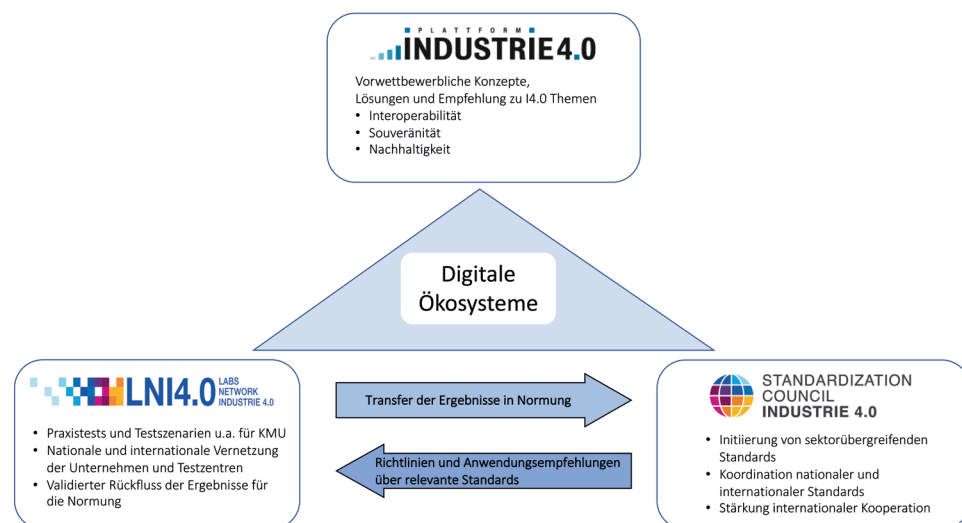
PLATTFORM
INDUSTRIE 4.0

Vorwettbewerbliche Konzepte, Lösungen und Empfehlung zu I4.0 Themen
• Interoperabilität
• Souveränität
• Nachhaltigkeit

Digitale Ökosysteme

LNI4.0 LABS NETWORK INDUSTRIE 4.0

• Praxistests und Testszenarien u.a. für KMU
• Nationale und internationale Vernetzung der Unternehmen und Testzentren
• Validierter Rückfluss der Ergebnisse für die Normung

Transfer der Ergebnisse in Normung

Richtlinien und Anwendungsempfehlungen über relevante Standards

STANDARDIZATION COUNCIL INDUSTRIE 4.0

• Initiierung von sektorübergreifenden Standards
• Koordination nationaler und internationaler Standards
• Stärkung internationaler Kooperation